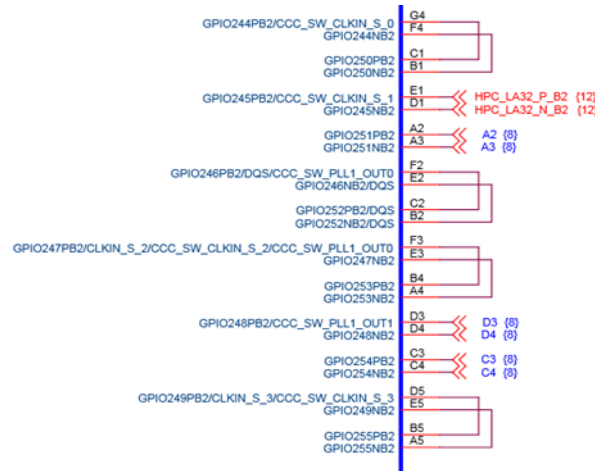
GPIO244PB2/CCC_SW_CLKIN_S_0
GPIO244NB2
GPIO250PB2
GPIO250NB2
GPIO245PB2/CCC_SW_CLKIN_S_1
GPIO245NB2
GPIO251PB2
GPIO251NB2
GPIO246PB2/DQS/CCC_SW_PLL1_OUT0
GPIO246NB2/DQS
GPIO252PB2/DQS
GPIO252NB2/DQS
GPIO247PB2/CLKIN_S_2/CCC_SW_CLKIN_S_2/CCC_SW_PLL1_OUT0
GPIO247NB2
GPIO253PB2
GPIO253NB2
GPIO248PB2/CCC_SW_PLL1_OUT1
GPIO248NB2
GPIO254PB2
GPIO254NB2
GPIO249PB2/CLKIN_S_3/CCC_SW_CLKIN_S_3
GPIO249NB2
GPIO255PB2
GPIO255NB2

G4
F4
C1
B1
E1
D1
A2
A3
F2
E2
C2
B2
F3
E3
B4
A4
D3
D4
C3
C4
D5
E5
B5
A5

HPC_LA32_P_B2 {12}
HPC_LA32_N_B2 {12}
A2 {8}
A3 {8}
D3 {8}
D4 {8}
C3 {8}
C4 {8}